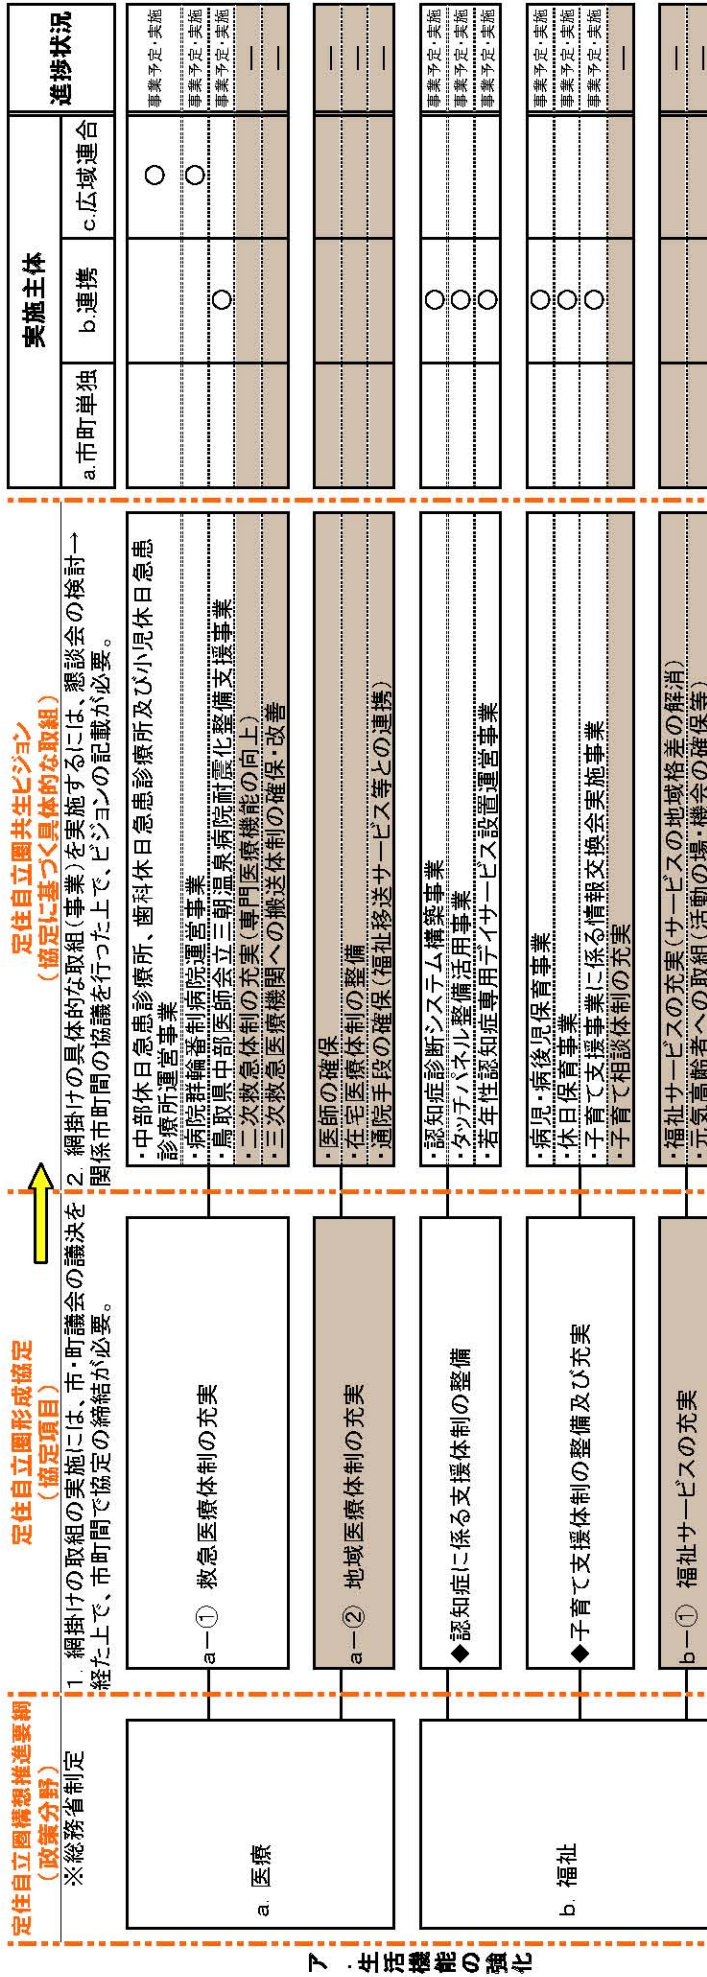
定住自立圏構想推進要綱
（政策分野）
※総務省制定

定住自立圏形成協定
（協定項目）
1. 網掛けの取組の実施には、市・町議会の議決を経た上で、市町間で協定の締結が必要。

定住自立圏共生ビジョン
（協定に基づく具体的な取組）
2. 網掛けの具体的な取組（事業）を実施するには、懇談会の検討→関係市町間の協議を行った上で、ビジョンの記載が必要。

実施主体

| a.市町単独 | b.連携 | c.広域連合 | 進捗状況 |
|---|---|---|---|

ア．生活機能の強化

a. 医療

a－① 救急医療体制の充実
・中部休日急患診療所、歯科休日急患診療所及び小児休日急患診療所運営事業 ○ 事業予定 実施
・病院群輪番制病院運営事業 ○ 事業予定 実施
・鳥取県中部医師会立三朝温泉病院耐震化整備支援事業 ○ 事業予定 実施
・二次救急体制の充実（専門医療機能の向上） —
・三次救急医療機関への搬送体制の確保・改善 —

a－② 地域医療体制の充実
・医師の確保 —
・在宅医療体制の整備 —
・通院手段の確保（福祉移送サービス等との連携） —

b. 福祉

◆認知症に係る支援体制の整備
・認知症診断システム構築事業 ○ 事業予定 実施
・タッチパネル整備活用事業 ○ 事業予定 実施
・若年性認知症専用デイサービス設置運営事業 ○ 事業予定 実施

◆子育て支援体制の整備及び充実
・病児・病後児保育事業 ○ 事業予定 実施
・休日保育事業 ○ 事業予定 実施
・子育て支援事業に係る情報交換会実施事業 ○ 事業予定 実施
・子育て相談体制の充実 —

b－① 福祉サービスの充実
・福祉サービスの充実（サービスの地域格差の解消） —
・元気高齢者への取組（活動の場・機会の確保等） —